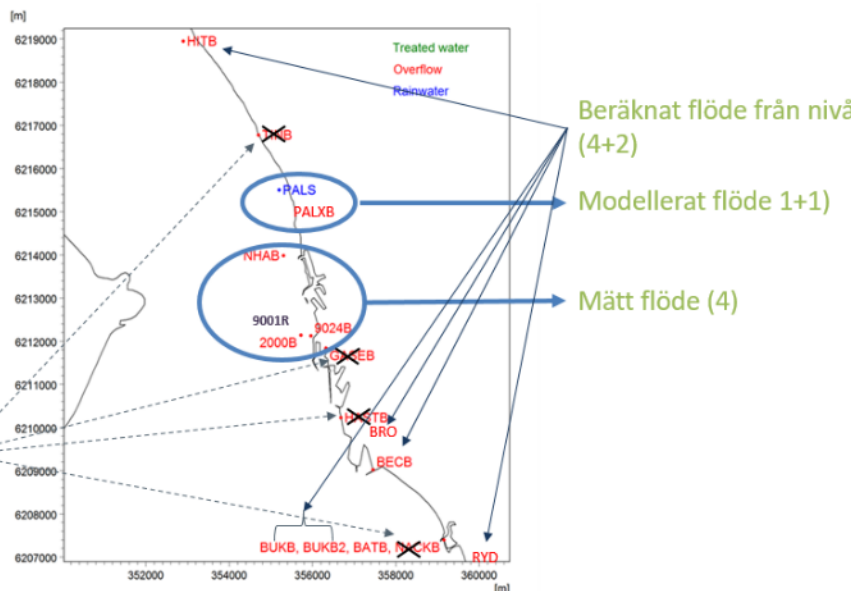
[m]

6219000
6218000
6217000
6216000
6215000
6214000
6213000
6212000
6211000
6210000
6209000
6208000
6207000

352000 354000 356000 358000 360000
[m]

Treated water
Overflow
Rainwater

HITB
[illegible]B
PALS
PALXB
NHAB
9001R
9024B
2000B
G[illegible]EB
H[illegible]TB
BRO
BECB
BUKB, BUKB2, BATB, N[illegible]KB
RYD

Beräknat flöde från nivå (4+2)

Modellerat flöde 1+1)

Mätt flöde (4)